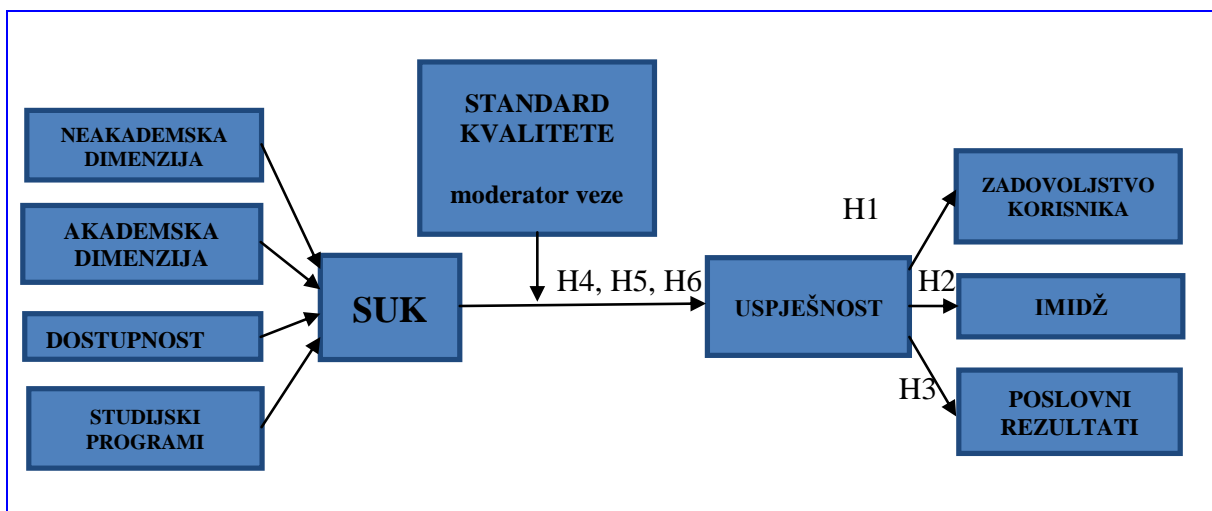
NEAKADEMSKA DIMENZIJA

AKADEMSKA DIMENZIJA

DOSTUPNOST

STUDIJSKI PROGRAMI

STANDARD KVALITETE

moderator veze

SUK

H4, H5, H6

USPJEŠNOST

H1

H2

H3

ZADOVOLJSTVO KORISNIKA

IMIDŽ

POSLOVNI REZULTATI